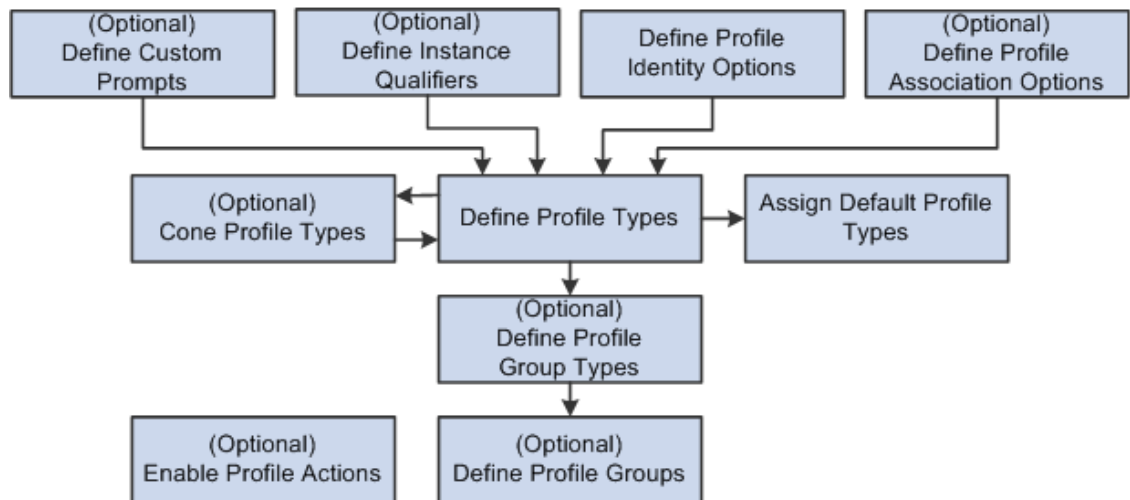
(Optional)
Define Custom Prompts

(Optional)
Define Instance Qualifiers

Define Profile Identity Options

(Optional)
Define Profile Association Options

(Optional)
Cone Profile Types

Define Profile Types

Assign Default Profile Types

(Optional)
Define Profile Group Types

(Optional)
Enable Profile Actions

(Optional)
Define Profile Groups